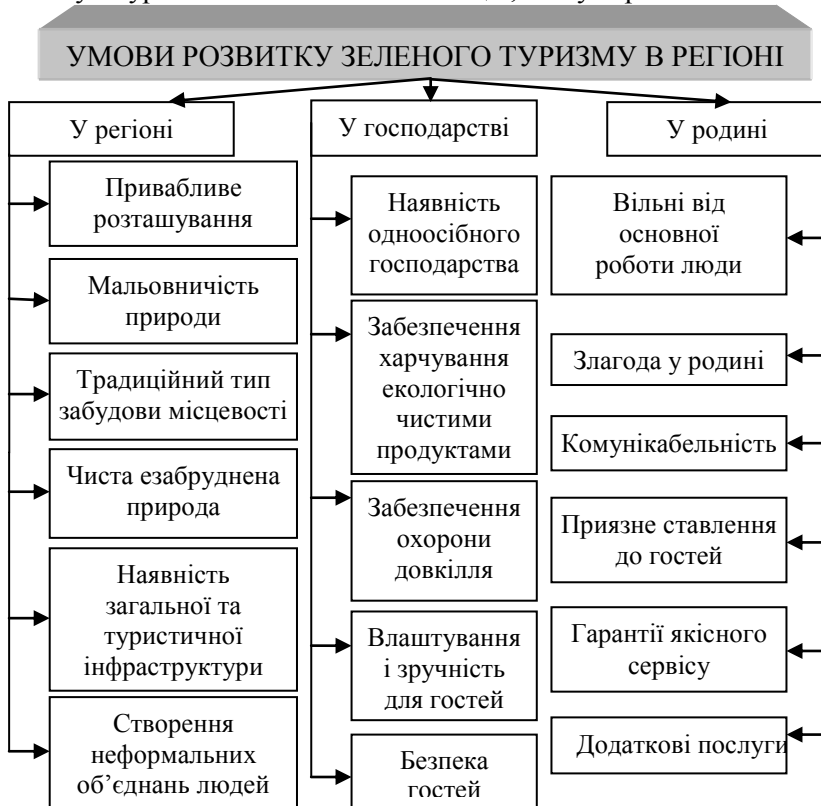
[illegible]

УМОВИ РОЗВИТКУ ЗЕЛЕНОГО ТУРИЗМУ В РЕГІОНІ

У регіоні

У господарстві

У родині

Привабливе розташування

Мальовничість природи

Традиційний тип забудови місцевості

Чиста езабруднена природа

Наявність загальної та туристичної інфраструктури

Створення неформальних об'єднань людей

Наявність одноосібного господарства

Забезпечення харчування екологічно чистими продуктами

Забезпечення охорони довкілля

Влаштування і зручність для гостей

Безпека гостей

Вільні від основної роботи люди

Злагода у родині

Комунікабельність

Приязне ставлення до гостей

Гарантії якісного сервісу

Додаткові послуги